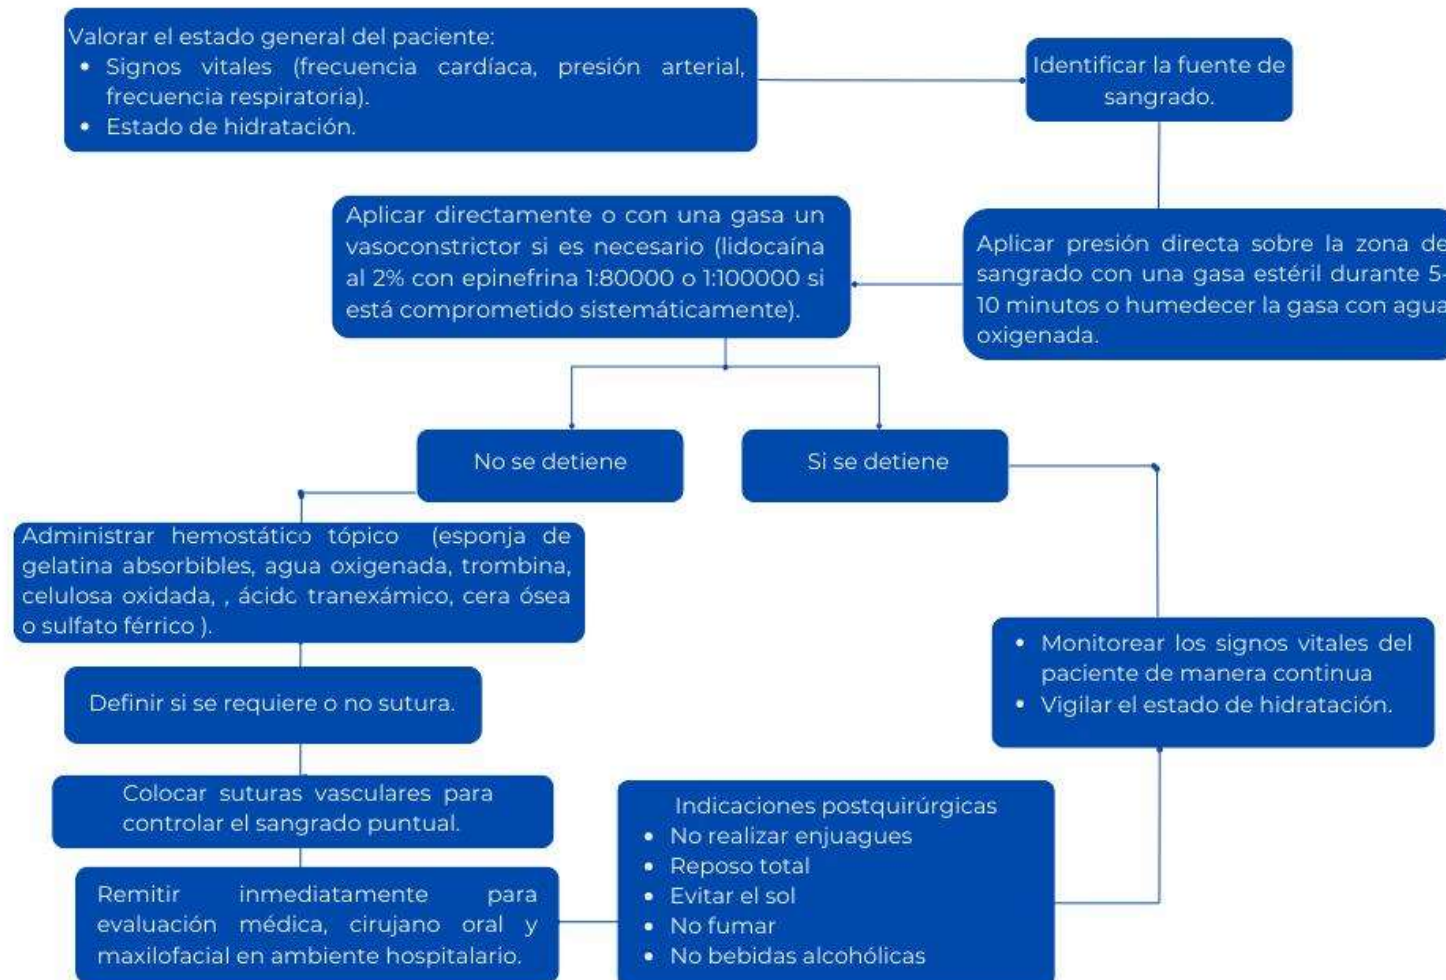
Valorar el estado general del paciente:
- Signos vitales (frecuencia cardíaca, presión arterial, frecuencia respiratoria).
- Estado de hidratación.

Identificar la fuente de sangrado.

Aplicar presión directa sobre la zona de sangrado con una gasa estéril durante 5-10 minutos o humedecer la gasa con agua oxigenada.

Aplicar directamente o con una gasa un vasoconstrictor si es necesario (lidocaína al 2% con epinefrina 1:80000 o 1:100000 si está comprometido sistemáticamente).

No se detiene

Si se detiene

Administrar hemostático tópico (esponja de gelatina absorbibles, agua oxigenada, trombina, celulosa oxidada, , ácido tranexámico, cera ósea o sulfato férrico ).

Definir si se requiere o no sutura.

Colocar suturas vasculares para controlar el sangrado puntual.

Remitir inmediatamente para evaluación médica, cirujano oral y maxilofacial en ambiente hospitalario.

- Monitorear los signos vitales del paciente de manera continua
- Vigilar el estado de hidratación.

Indicaciones postquirúrgicas
- No realizar enjuagues
- Reposo total
- Evitar el sol
- No fumar
- No bebidas alcohólicas